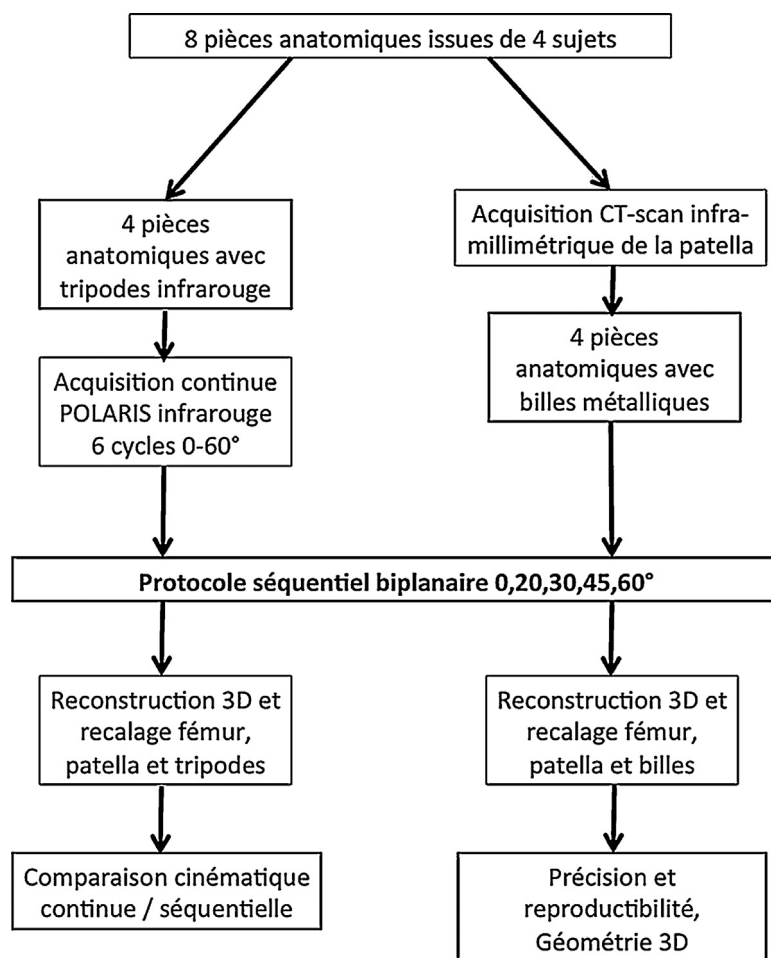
8 pièces anatomiques issues de 4 sujets

4 pièces anatomiques avec tripodes infrarouge

Acquisition continue POLARIS infrarouge 6 cycles 0-60°

Acquisition CT-scan inframillimétrique de la patella

4 pièces anatomiques avec billes métalliques

Protocole séquentiel biplanaire 0,20,30,45,60°

Reconstruction 3D et recalage fémur, patella et tripodes

Comparaison cinématique continue / séquentielle

Reconstruction 3D et recalage fémur, patella et billes

Précision et reproductibilité, Géométrie 3D